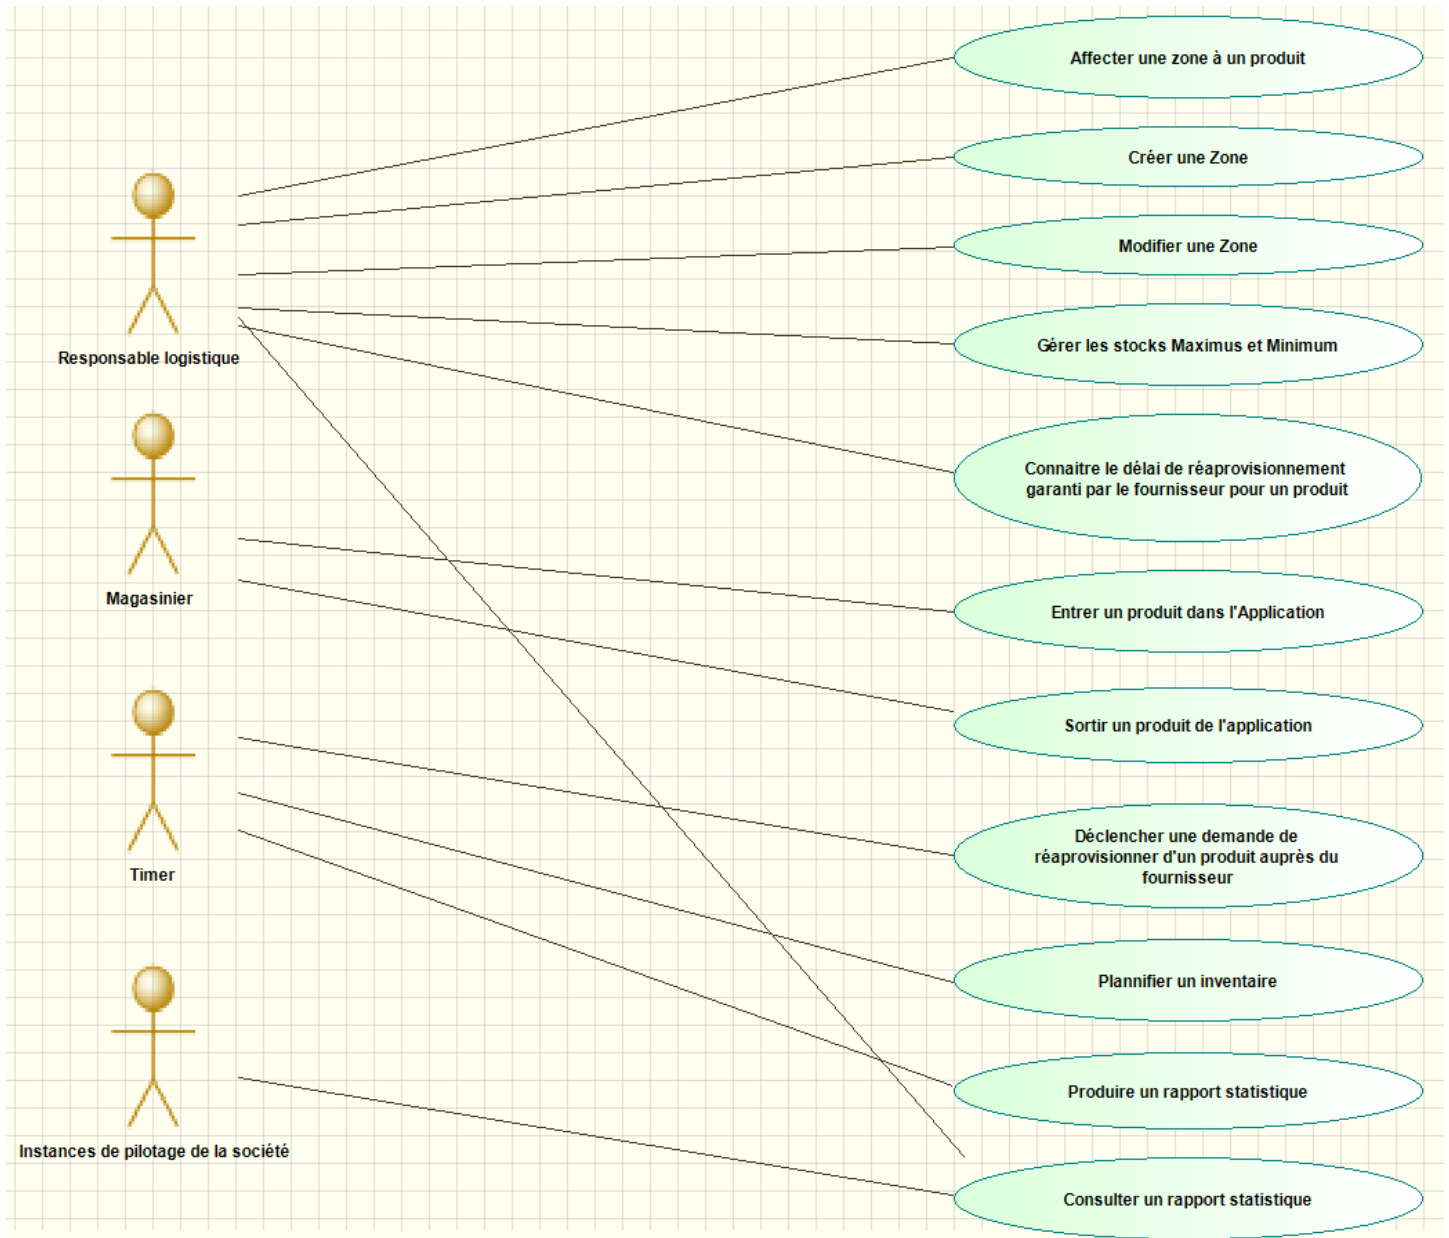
Responsable logistique

Magasinier

Timer

Instances de pilotage de la société

Affecter une zone à un produit

Créer une Zone

Modifier une Zone

Gérer les stocks Maximus et Minimum

Connaitre le délai de réaprovisionnement garanti par le fournisseur pour un produit

Entrer un produit dans l'Application

Sortir un produit de l'application

Déclencher une demande de réaprovisionner d'un produit auprès du fournisseur

Plannifier un inventaire

Produire un rapport statistique

Consulter un rapport statistique